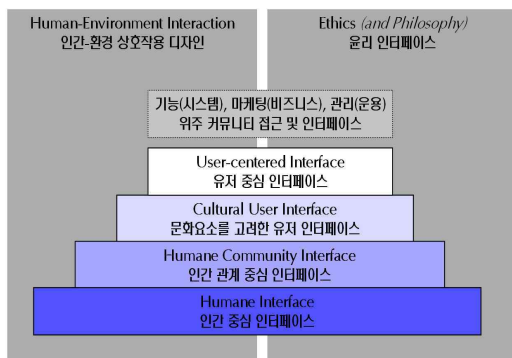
Human-Environment Interaction
인간-환경 상호작용 디자인

Ethics (and Philosophy)
윤리 인터페이스

기능(시스템), 마케팅(비즈니스), 관리(운용)
위주 커뮤니티 접근 및 인터페이스

User-centered Interface
유저 중심 인터페이스

Cultural User Interface
문화요소를 고려한 유저 인터페이스

Humane Community Interface
인간 관계 중심 인터페이스

Humane Interface
인간 중심 인터페이스